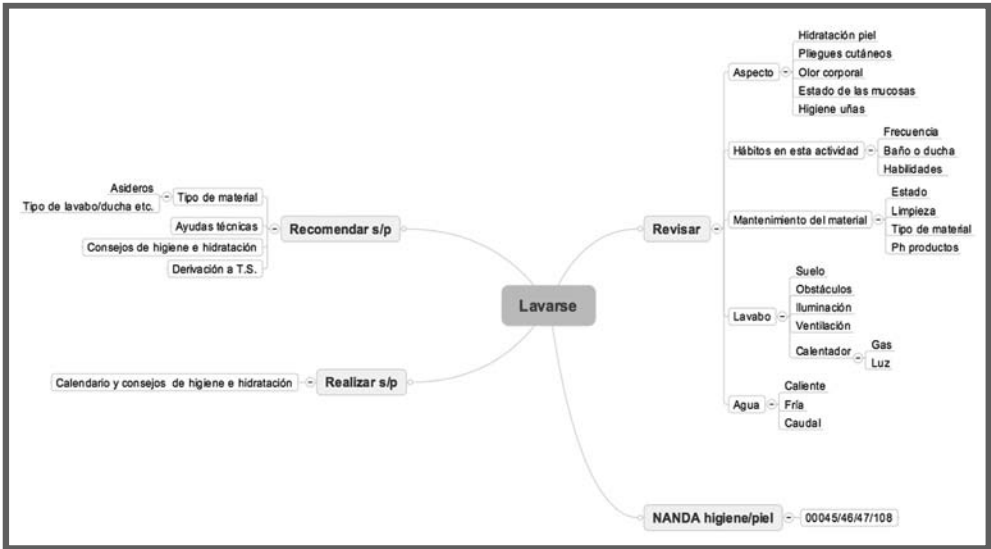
Lavarse

Recomendar s/p
Tipo de material
Asideros
Tipo de lavabo/ducha etc.
Ayudas técnicas
Consejos de higiene e hidratación
Derivación a T.S.

Realizar s/p
Calendario y consejos de higiene e hidratación

Revisar
Aspecto
Hidratación piel
Pliegues cutáneos
Olor corporal
Estado de las mucosas
Higiene uñas
Hábitos en esta actividad
Frecuencia
Baño o ducha
Habilidades
Mantenimiento del material
Estado
Limpieza
Tipo de material
Ph productos
Lavabo
Suelo
Obstáculos
Iluminación
Ventilación
Calentador
Gas
Luz
Agua
Caliente
Fría
Caudal

NANDA higiene/piel
00045/46/47/108